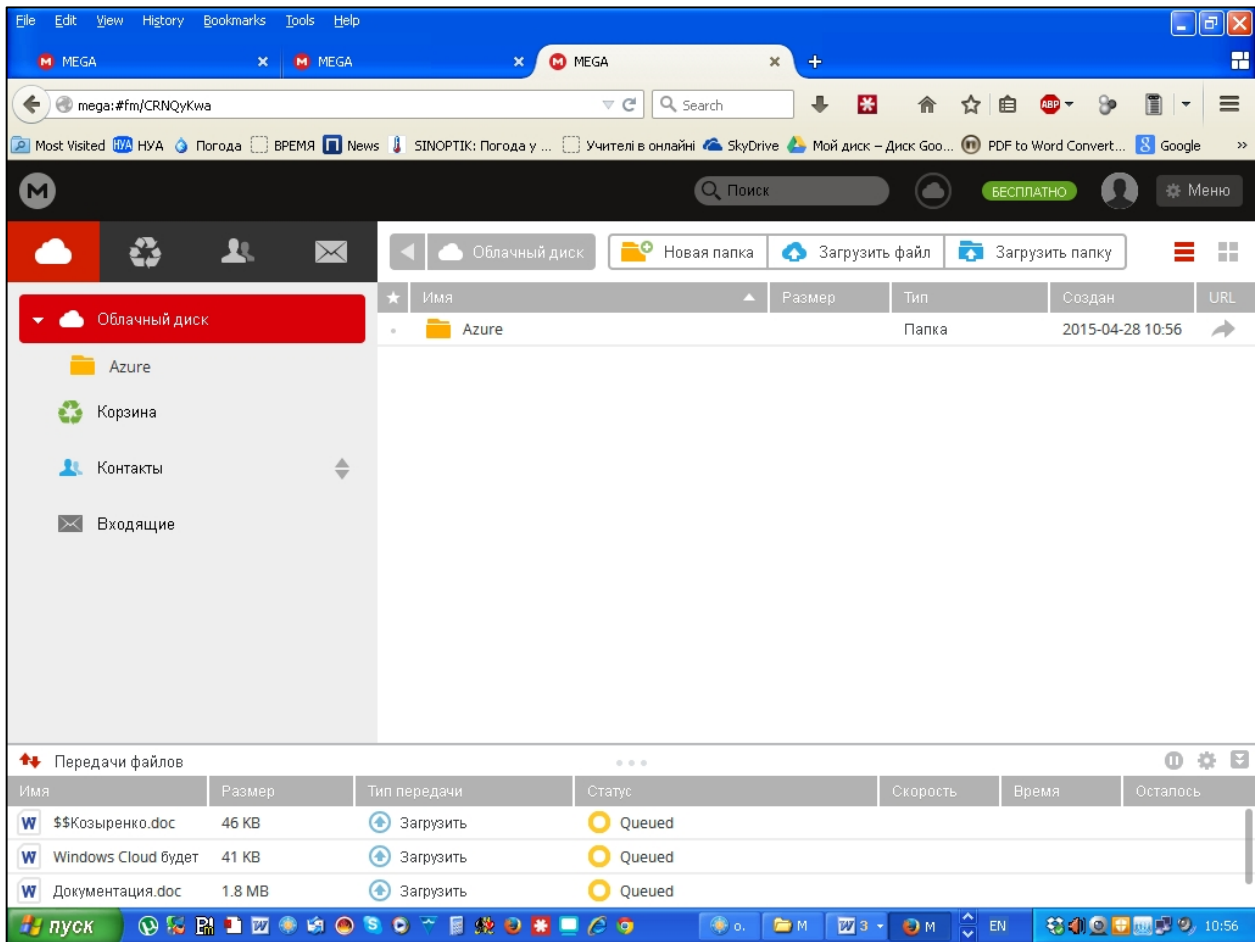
File Edit View History Bookmarks Tools Help

MEGA × MEGA × MEGA × +

mega:#fm/CRNQyKwa

Search

Most Visited НУА Погода ВРЕМЯ News SINOPTIK: Погода у ... Учителі в онлайні SkyDrive Мой диск – Диск Goo... PDF to Word Convert... Google »

Поиск БЕСПЛАТНО Меню

Облачный диск Новая папка Загрузить файл Загрузить папку

| Имя | Размер | Тип | Создан | URL |
|---|---|---|---|---|
| Azure | | Папка | 2015-04-28 10:56 | |

Облачный диск
Azure
Корзина
Контакты
Входящие

Передачи файлов

| Имя | Размер | Тип передачи | Статус | Скорость | Время | Осталось |
|---|---|---|---|---|---|---|
| $$Козыренко.doc | 46 KB | Загрузить | Queued | | | |
| Windows Cloud будет | 41 KB | Загрузить | Queued | | | |
| Документация.doc | 1.8 MB | Загрузить | Queued | | | |

пуск o. M 3 M EN 10:56